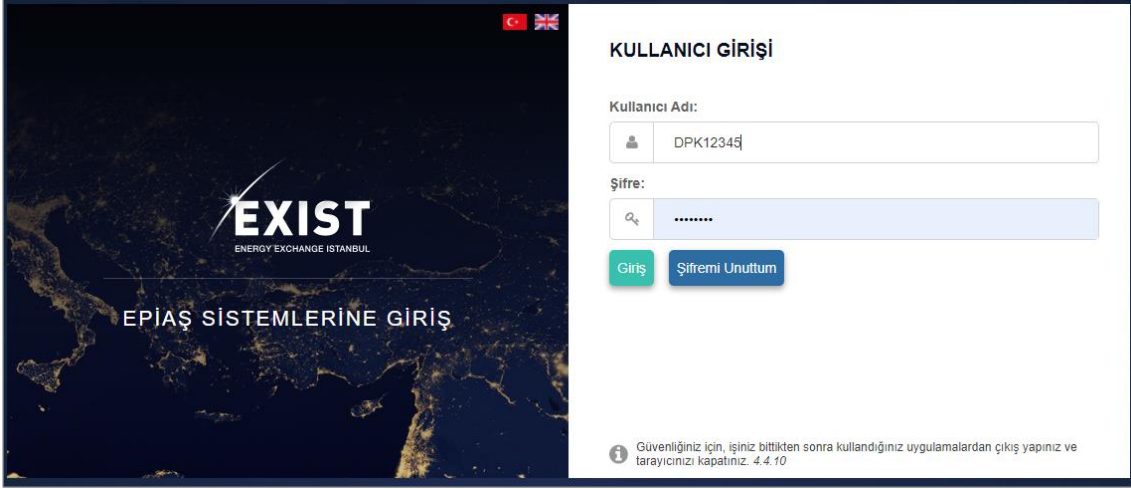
EXIST
ENERGY EXCHANGE ISTANBUL

EPİAŞ SİSTEMLERİNE GİRİŞ

KULLANICI GİRİŞİ

Kullanıcı Adı:

DPK12345

Şifre:

••••••••

Giriş

Şifremi Unuttum

Güvenliğiniz için, işiniz bittikten sonra kullandığınız uygulamalardan çıkış yapınız ve tarayıcınızı kapatınız. 4.4.10